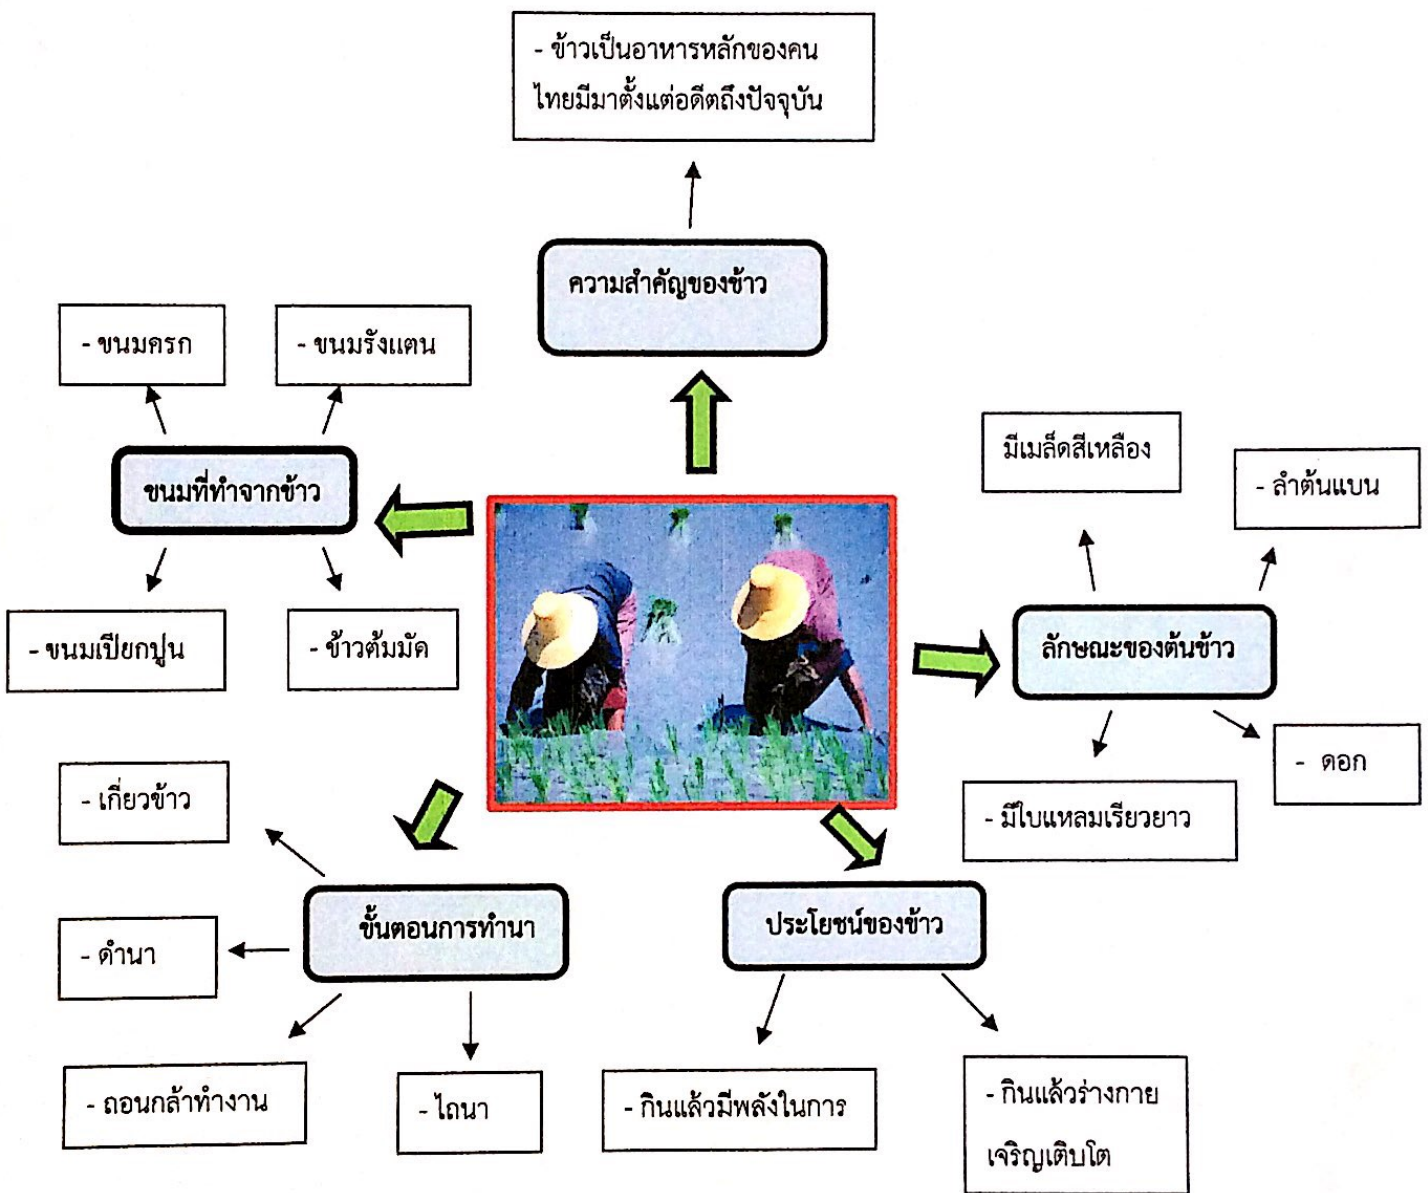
- ข้าวเป็นอาหารหลักของคนไทยมีมาตั้งแต่อดีตถึงปัจจุบัน

ความสำคัญของข้าว

- ขนมครก

- ขนมรังแตน

ขนมที่ทำจากข้าว

- ขนมเปียกปูน

- ข้าวต้มมัด

มีเมล็ดสีเหลือง

- ลำต้นแบน

ลักษณะของต้นข้าว

- ดอก

- มีใบแหลมเรียวยาว

- เกี่ยวข้าว

ขั้นตอนการทำนา

- ดำนา

- ถอนกล้าทำงาน

- ไถนา

ประโยชน์ของข้าว

- กินแล้วมีพลังในการ

- กินแล้วร่างกายเจริญเติบโต